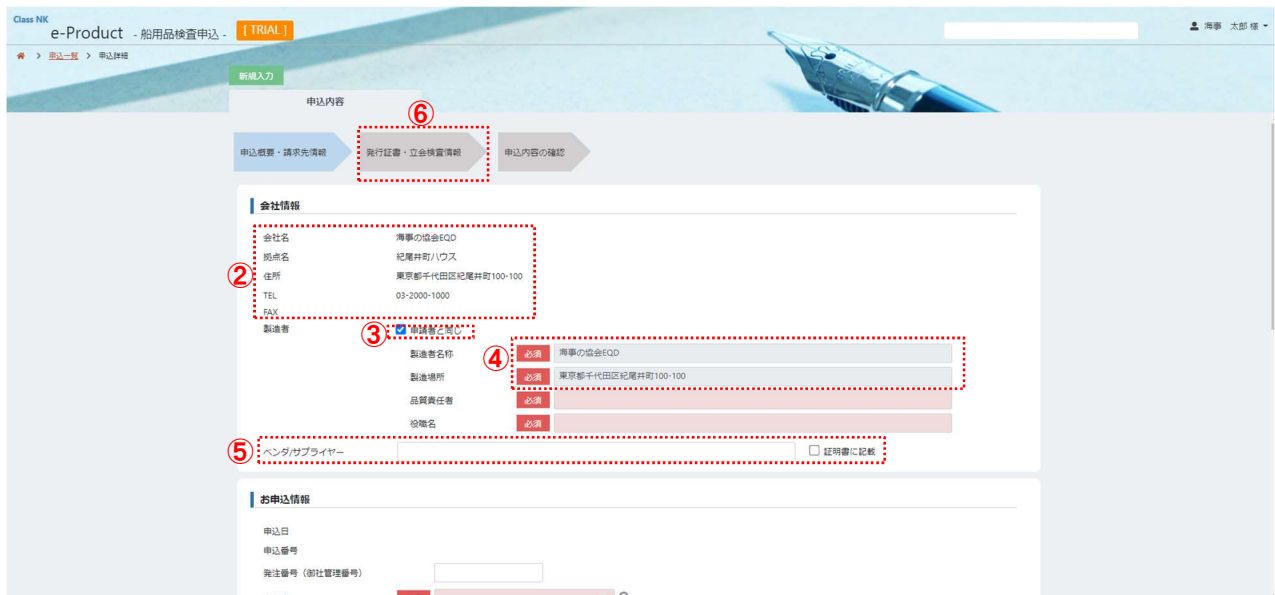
Class NK
e-Product - 船用品検査申込 - [ TRIAL ]

海事 太郎 様

> 申込一覧 > 申込詳細

新規入力

申込内容

⑥

申込概要・請求先情報
発行証書・立会検査情報
申込内容の確認

会社情報

②

| 会社名 | 海事の協会EQD |
|---|---|
| 拠点名 | 紀尾井町ハウス |
| 住所 | 東京都千代田区紀尾井町100-100 |
| TEL | 03-2000-1000 |
| FAX | |

製造者

③ 申請者と同じ

④

製造者名称 必須 海事の協会EQD
製造場所 必須 東京都千代田区紀尾井町100-100
品質責任者 必須
役職名 必須

⑤ ベンダ/サプライヤー
証明書に記載

お申込情報

申込日
申込番号
発注番号（御社管理番号）